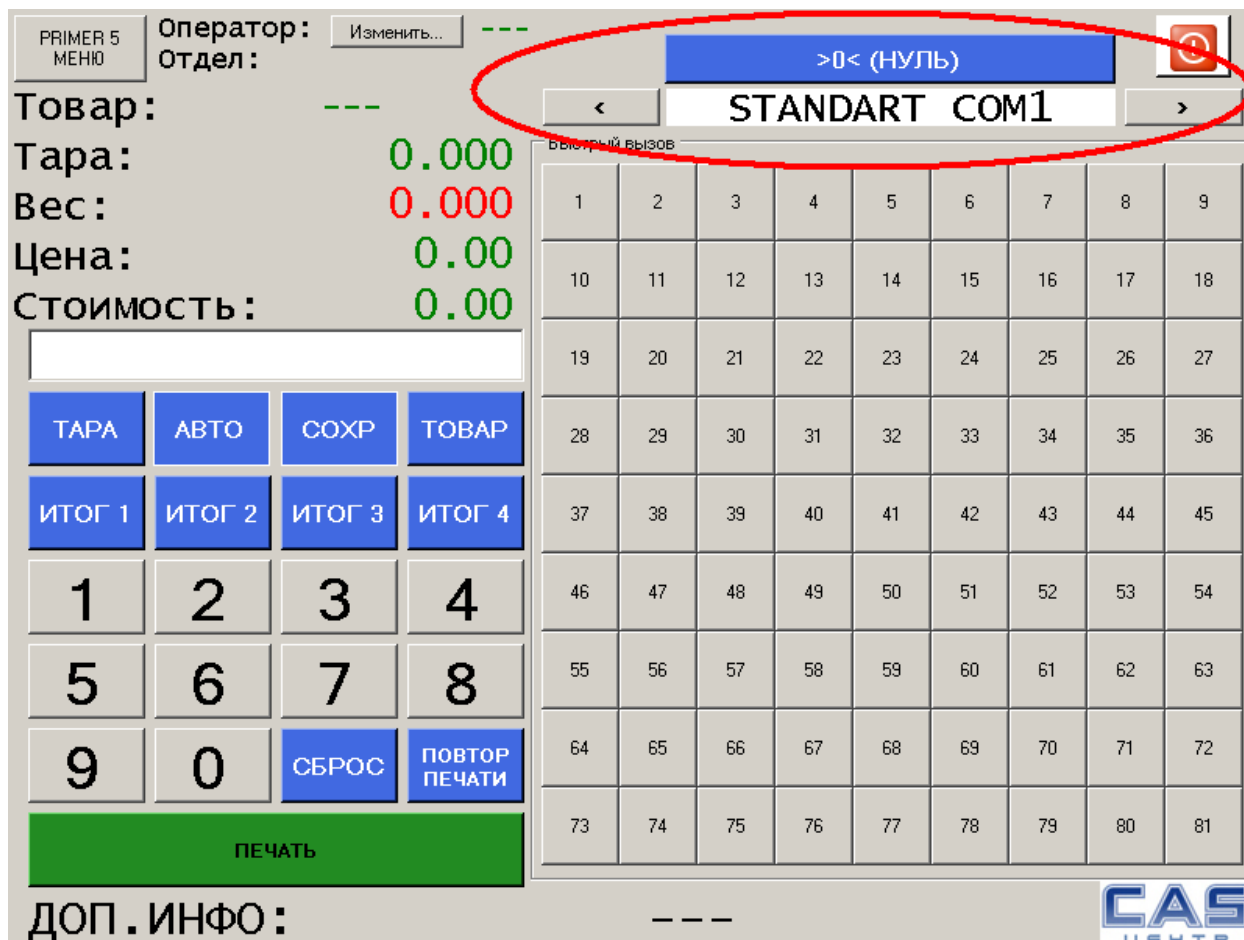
PRIMER 5 МЕНЮ

Оператор: Изменить... ---
Отдел:

>0< (НУЛЬ)

‹ STANDART COM1 ›

Товар: ---
Тара: 0.000
Вес: 0.000
Цена: 0.00
Стоимость: 0.00

Быстрый вызов

| 1 | 2 | 3 | 4 | 5 | 6 | 7 | 8 | 9 |
|---|---|---|---|---|---|---|---|---|
| 10 | 11 | 12 | 13 | 14 | 15 | 16 | 17 | 18 |
| 19 | 20 | 21 | 22 | 23 | 24 | 25 | 26 | 27 |
| 28 | 29 | 30 | 31 | 32 | 33 | 34 | 35 | 36 |
| 37 | 38 | 39 | 40 | 41 | 42 | 43 | 44 | 45 |
| 46 | 47 | 48 | 49 | 50 | 51 | 52 | 53 | 54 |
| 55 | 56 | 57 | 58 | 59 | 60 | 61 | 62 | 63 |
| 64 | 65 | 66 | 67 | 68 | 69 | 70 | 71 | 72 |
| 73 | 74 | 75 | 76 | 77 | 78 | 79 | 80 | 81 |

ТАРА АВТО СОХР ТОВАР
ИТОГ 1 ИТОГ 2 ИТОГ 3 ИТОГ 4
1 2 3 4
5 6 7 8
9 0 СБРОС ПОВТОР ПЕЧАТИ
ПЕЧАТЬ

ДОП.ИНФО: ---

CAS
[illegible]